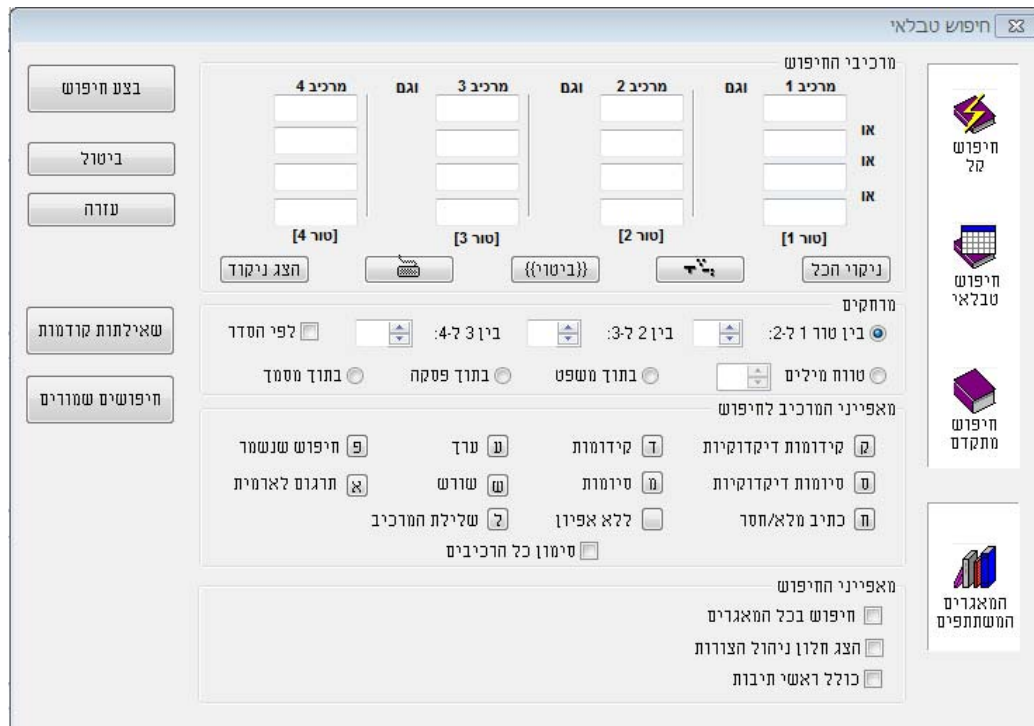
חיפוש טבלאי

מרכיבי החיפוש
מרכיב 1 וגם מרכיב 2 וגם מרכיב 3 וגם מרכיב 4
או
או
או
[טור 1] [טור 2] [טור 3] [טור 4]
ניקוי הכל
{{ביטוי}}
הצג ניקוד

מרחקים
בין טור 1 ל-2: בין 2 ל-3: בין 3 ל-4: לפי הסדר
טווח מילים בתוך משפט בתוך פסקה בתוך מסמך

מאפייני המרכיב לחיפוש
ק קידומות דיקדוקיות ד קידומות ע ערך פ חיפוש שנשמר
ס סיומות דיקדוקיות מ סיומות ש שורש א תרגום לארמית
ח כתיב מלא/חסר ללא אפיון ל שלילת המרכיב
סימון כל הרכיבים

מאפייני החיפוש
חיפוש בכל המאגרים
הצג חלון ניהול הצורות
כולל ראשי תיבות

בצע חיפוש
ביטול
עזרה
שאילתות קודמות
חיפושים שמורים

חיפוש קל
חיפוש טבלאי
חיפוש מתקדם
המאגרים המשתתפים